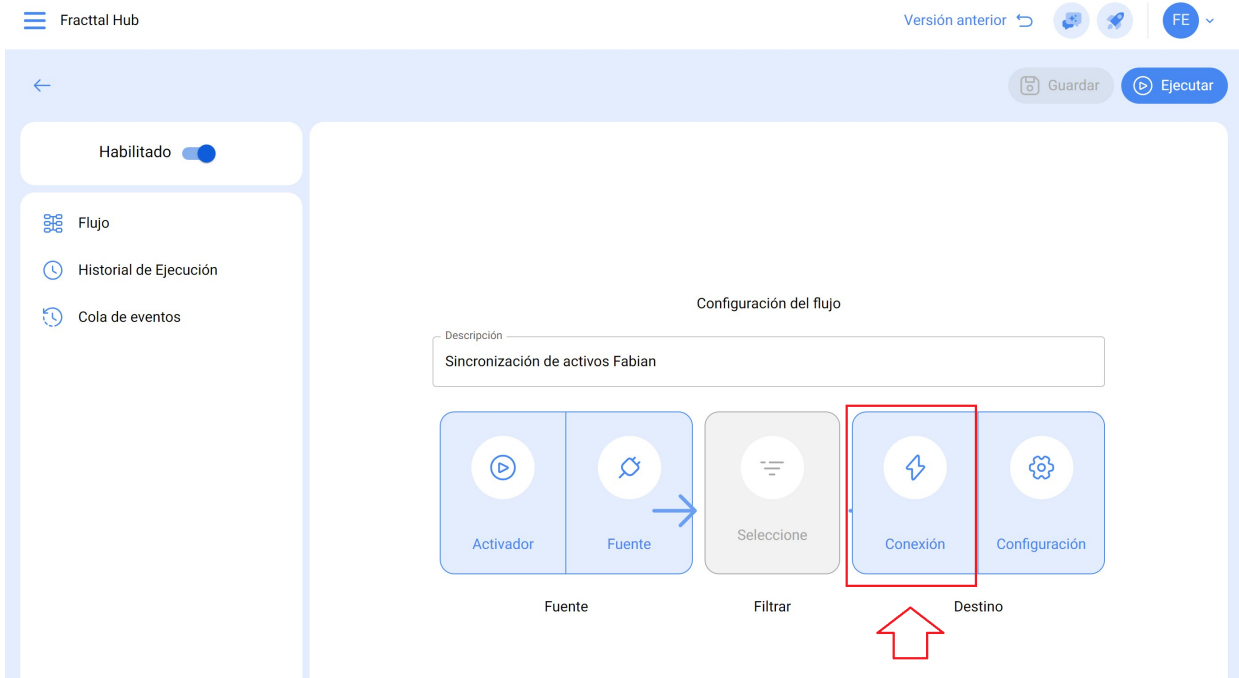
Fracttal Hub

Versión anterior

FE

Guardar

Ejecutar

Habilitado

Flujo

Historial de Ejecución

Cola de eventos

Configuración del flujo

Descripción

Sincronización de activos Fabian

Activador

Fuente

Seleccione

Conexión

Configuración

Fuente

Filtrar

Destino